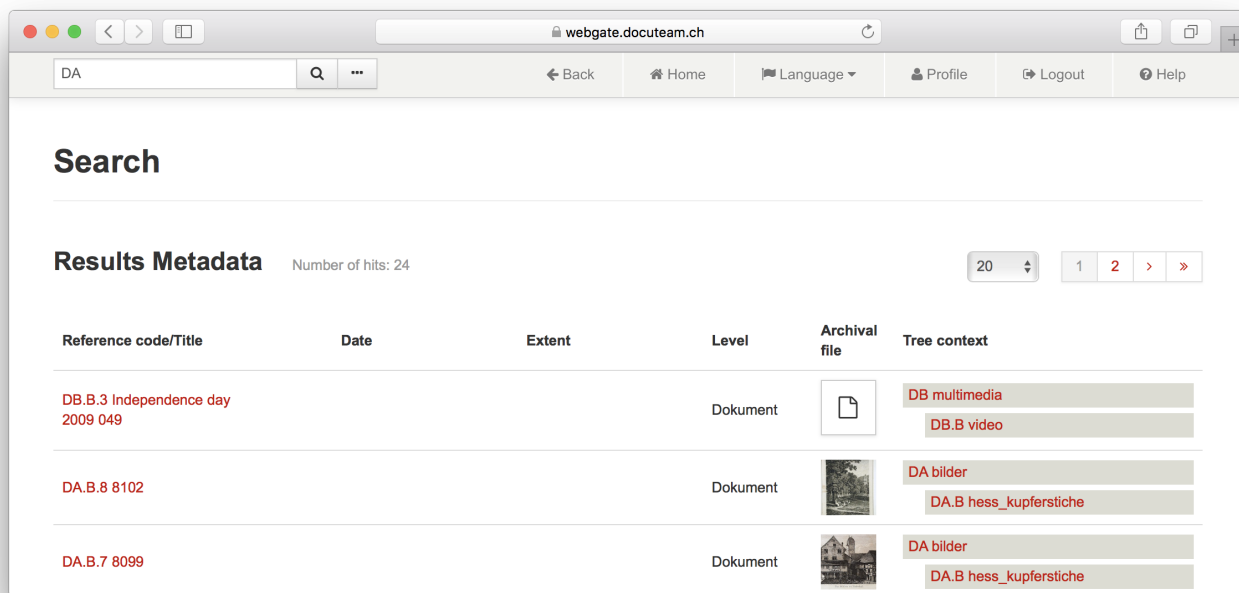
webgate.docuteam.ch

DA

Back
Home
Language
Profile
Logout
Help

Search

Results Metadata

Number of hits: 24

20

1 2 › »

| Reference code/Title | Date | Extent | Level | Archival file | Tree context |
|---|---|---|---|---|---|
| DB.B.3 Independence day 2009 049 | | | Dokument | | DB multimedia<br>DB.B video |
| DA.B.8 8102 | | | Dokument | | DA bilder<br>DA.B hess_kupferstiche |
| DA.B.7 8099 | | | Dokument | | DA bilder<br>DA.B hess_kupferstiche |